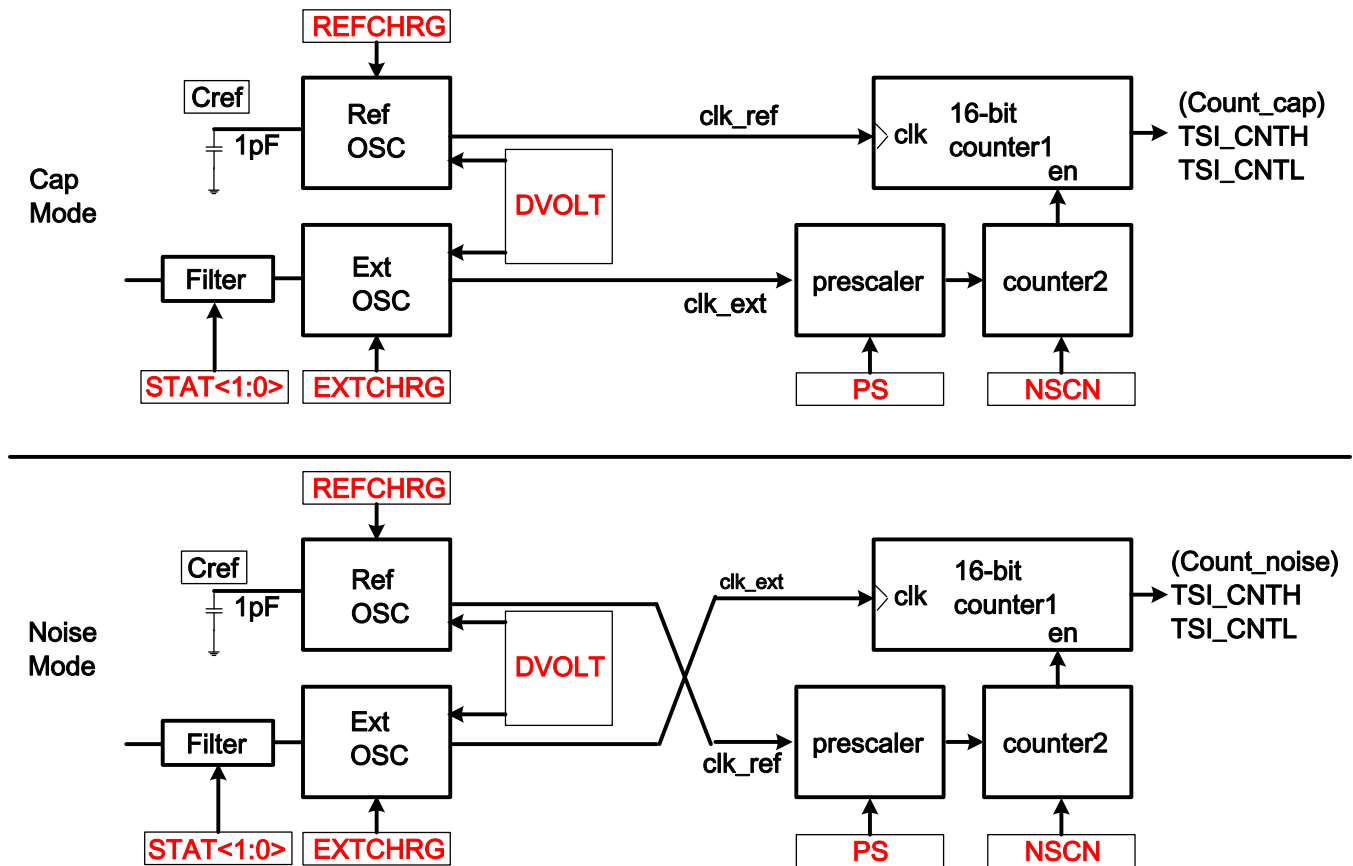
REFCHRG
Cref
1pF
Ref OSC
clk_ref
clk
16-bit counter1
en
(Count_cap)
TSI_CNTH
TSI_CNTL
Cap Mode
DVOLT
Filter
Ext OSC
clk_ext
prescaler
counter2
STAT<1:0>
EXTCHRG
PS
NSCN

REFCHRG
Cref
1pF
Ref OSC
clk_ext
clk
16-bit counter1
en
(Count_noise)
TSI_CNTH
TSI_CNTL
Noise Mode
DVOLT
Filter
Ext OSC
clk_ref
prescaler
counter2
STAT<1:0>
EXTCHRG
PS
NSCN